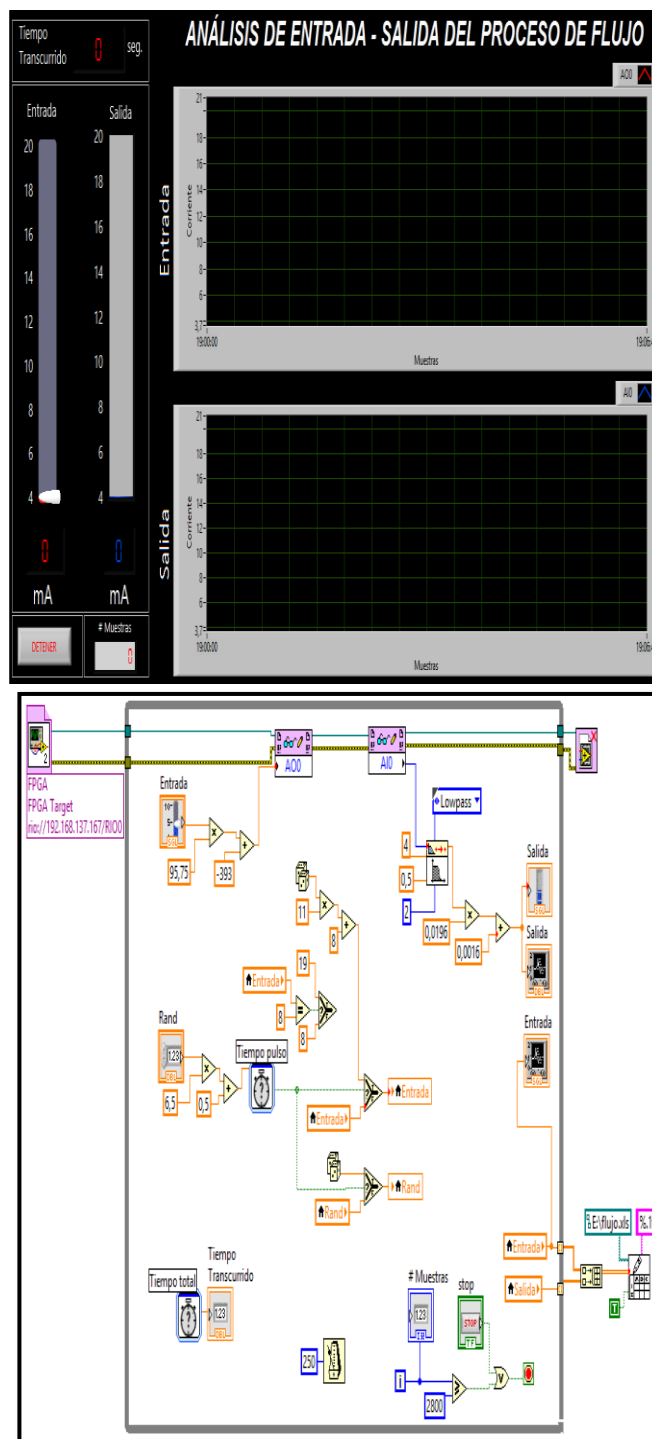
Tiempo Transcurrido 0 seg.

ANÁLISIS DE ENTRADA - SALIDA DEL PROCESO DE FLUJO

Entrada

Salida

20 18 16 14 12 10 8 6 4

20 18 16 14 12 10 8 6 4

0 mA

0 mA

DETENER

# Muestras 0

AO0

Entrada

Corriente

21 18 16 14 12 10 8 6 3,77

19:00:00

19:06

Muestras

AI0

Salida

Corriente

21 18 16 14 12 10 8 6 3,77

19:00:00

19:06

Muestras

FPGA
FPGA Target
rio://192.168.137.167/RIO0

AO0

AI0

Entrada

95,75

-393

Lowpass

4

0,5

2

0,0196

0,0016

Salida

Salida

11

8

19

Entrada

8

8

Entrada

Rand

Tiempo pulso

6,5

0,5

Entrada

Entrada

Rand

Rand

Tiempo total

Tiempo Transcurrido

# Muestras

stop

STOP

250

i

2800

Entrada

Salida

E:\flujo.xls

%.1

T